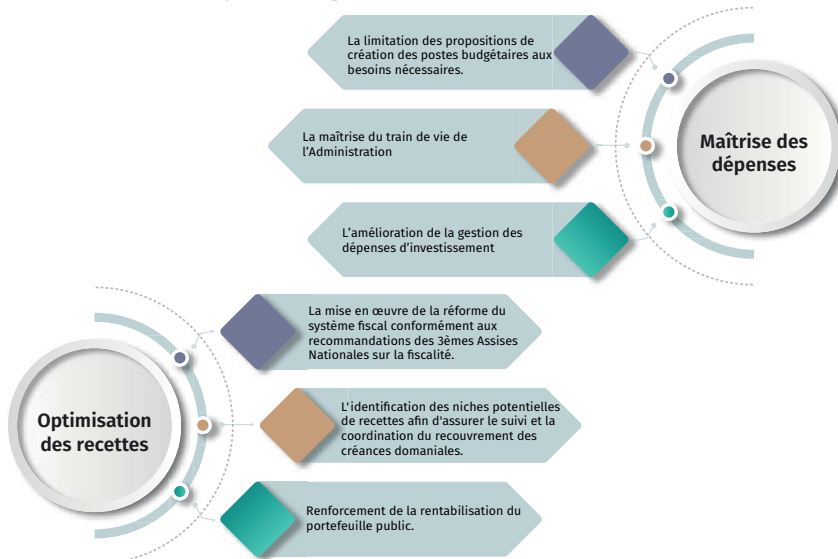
La limitation des propositions de création des postes budgétaires aux besoins nécessaires.

La maîtrise du train de vie de l'Administration

L'amélioration de la gestion des dépenses d'investissement

Maîtrise des dépenses

La mise en œuvre de la réforme du système fiscal conformément aux recommandations des 3èmes Assises Nationales sur la fiscalité.

L'identification des niches potentielles de recettes afin d'assurer le suivi et la coordination du recouvrement des créances domaniales.

Renforcement de la rentabilisation du portefeuille public.

Optimisation des recettes